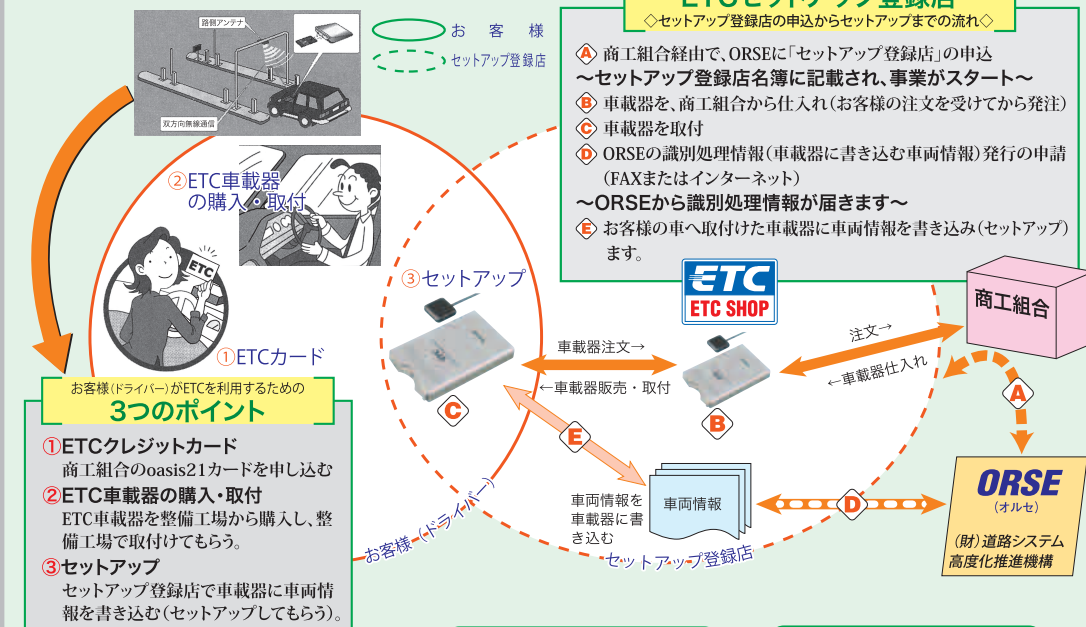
路側アンテナ

双方向無線通信

お 客 様

セットアップ登録店

ETCセットアップ登録店
◇セットアップ登録店の申込からセットアップまでの流れ◇

A 商工組合経由で、ORSEに「セットアップ登録店」の申込
〜セットアップ登録店名簿に記載され、事業がスタート〜
B 車載器を、商工組合から仕入れ（お客様の注文を受けてから発注）
C 車載器を取付
D ORSEの識別処理情報（車載器に書き込む車両情報）発行の申請（FAXまたはインターネット）
〜ORSEから識別処理情報が届きます〜
E お客様の車へ取付けた車載器に車両情報を書き込み（セットアップ）ます。

②ETC車載器の購入・取付

ETC

③セットアップ

①ETCカード

ETC
ETC SHOP

商工組合

注文→
←車載器仕入れ

車載器注文→
←車載器販売・取付

A

B

C

D

E

お客様（ドライバー）がETCを利用するための
3つのポイント

①ETCクレジットカード
商工組合のoasis21カードを申し込む
②ETC車載器の購入・取付
ETC車載器を整備工場から購入し、整備工場で取付けてもらう。
③セットアップ
セットアップ登録店で車載器に車両情報を書き込む（セットアップしてもらう）。

お客様（ドライバー）

車両情報を車載器に書き込む

車両情報

セットアップ登録店

ORSE
（オルセ）
（財）道路システム高度化推進機構